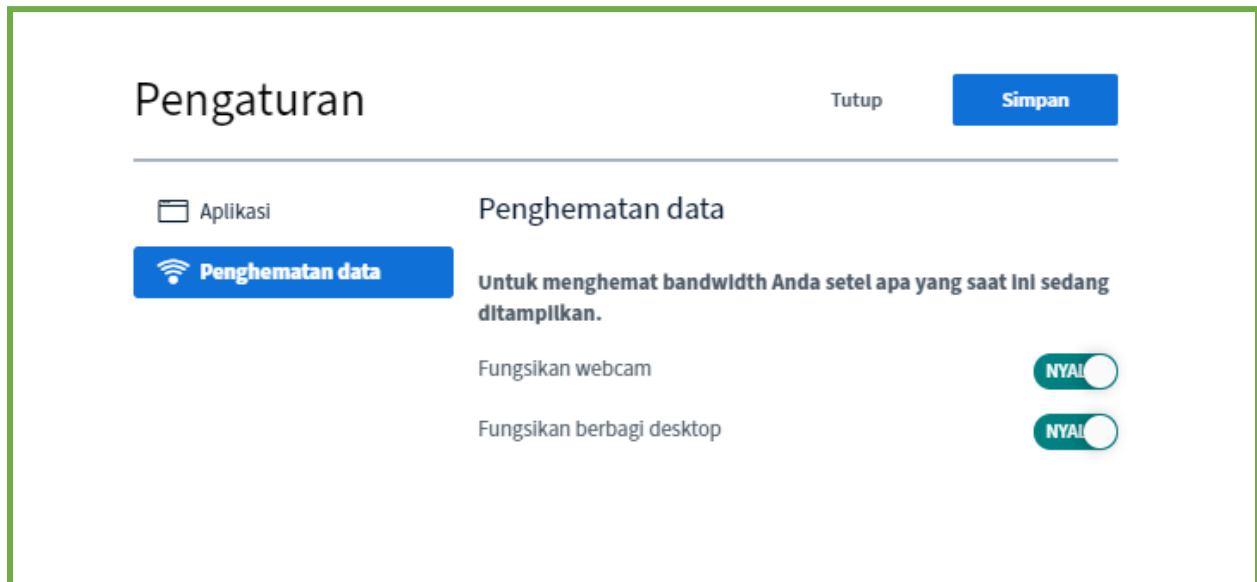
Pengaturan

Tutup

Simpan

Aplikasi

Penghematan data

Penghematan data

Untuk menghemat bandwidth Anda setel apa yang saat ini sedang ditampilkan.

Fungsikan webcam

NYAL

Fungsikan berbagi desktop

NYAL